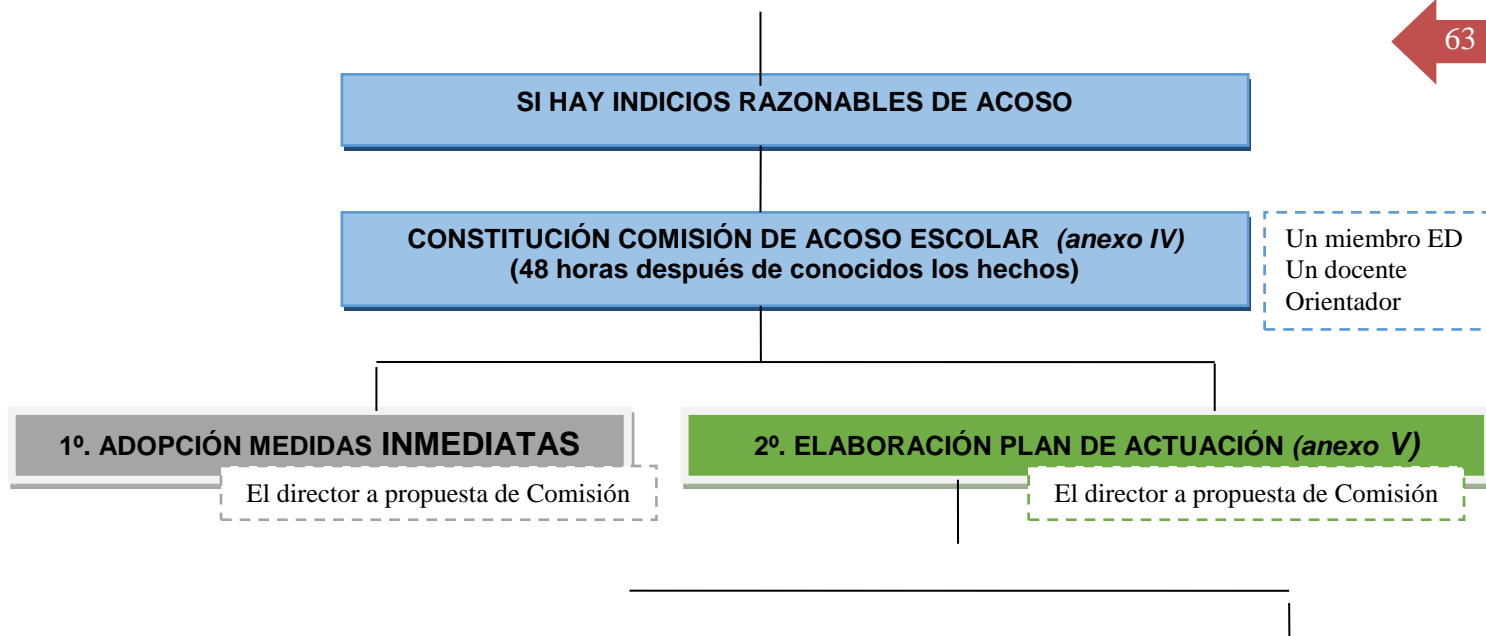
63

SI HAY INDICIOS RAZONABLES DE ACOSO

CONSTITUCIÓN COMISIÓN DE ACOSO ESCOLAR *(anexo IV)*
(48 horas después de conocidos los hechos)

Un miembro ED
Un docente
Orientador

1º. ADOPCIÓN MEDIDAS INMEDIATAS

El director a propuesta de Comisión

2º. ELABORACIÓN PLAN DE ACTUACIÓN *(anexo V)*

El director a propuesta de Comisión